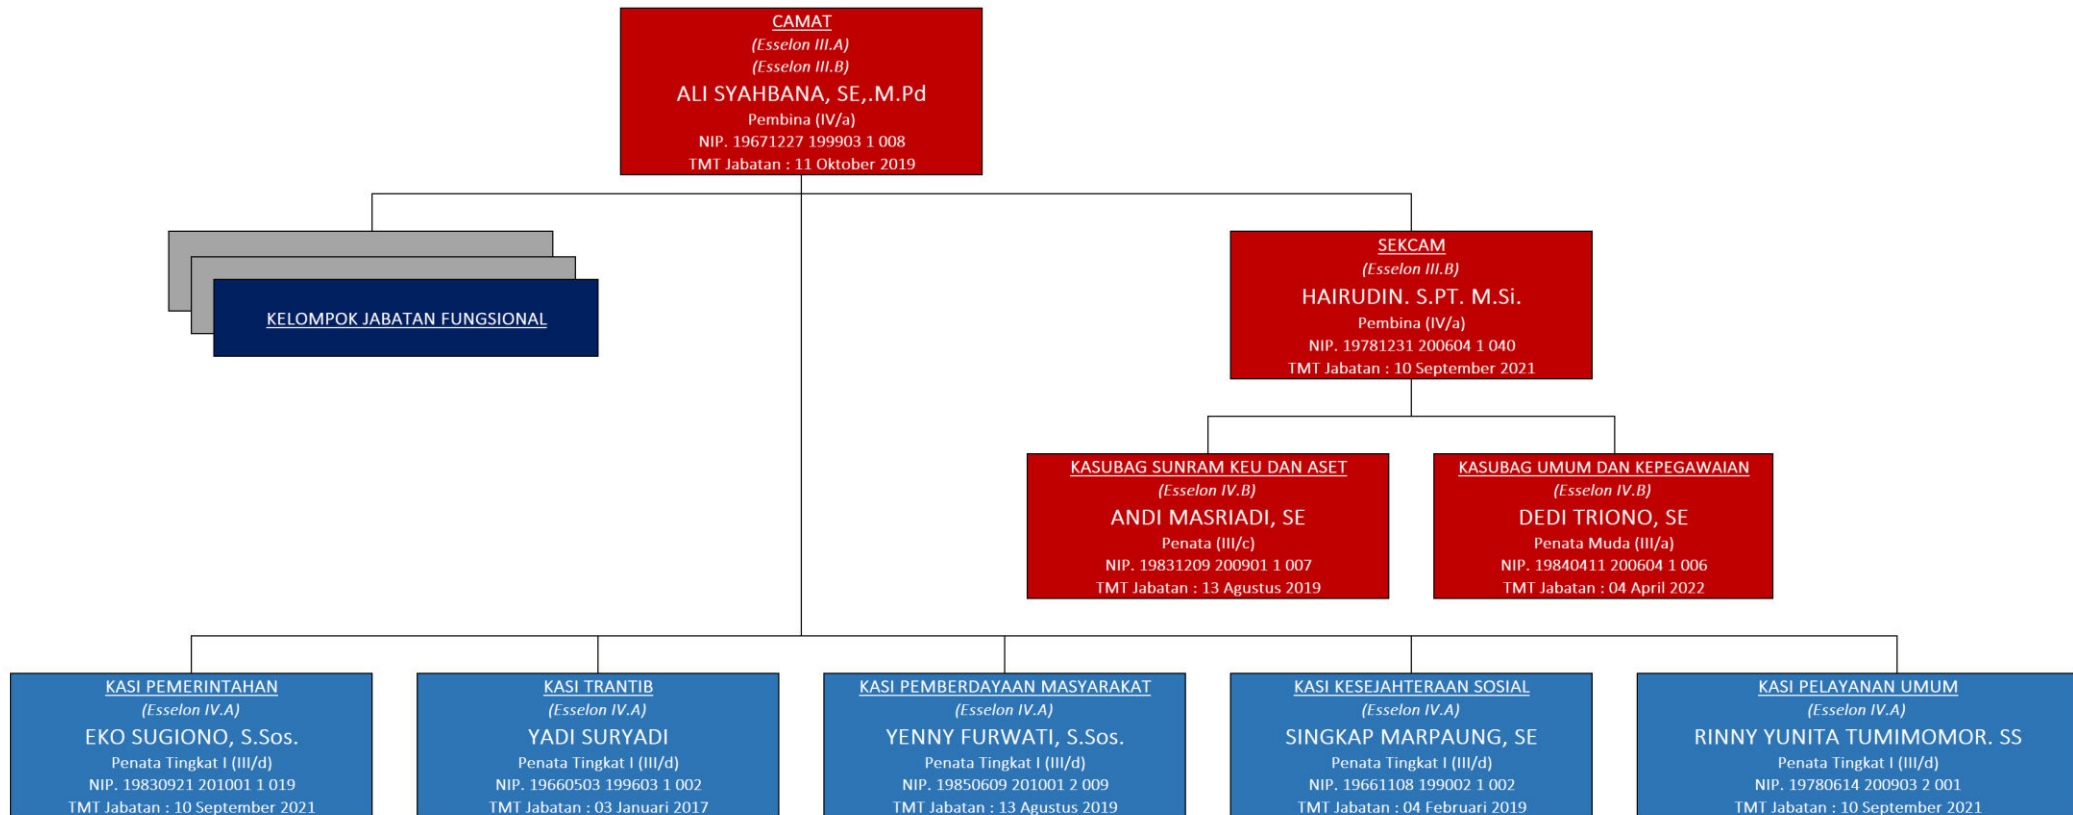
CAMAT
(Esselon III.A)
(Esselon III.B)
ALI SYAHBANA, SE,.M.Pd
Pembina (IV/a)
NIP. 19671227 199903 1 008
TMT Jabatan : 11 Oktober 2019

KELOMPOK JABATAN FUNGSIONAL

SEKCAM
(Esselon III.B)
HAIRUDIN. S.PT. M.Si.
Pembina (IV/a)
NIP. 19781231 200604 1 040
TMT Jabatan : 10 September 2021

KASUBAG SUNRAM KEU DAN ASET
(Esselon IV.B)
ANDI MASRIADI, SE
Penata (III/c)
NIP. 19831209 200901 1 007
TMT Jabatan : 13 Agustus 2019

KASUBAG UMUM DAN KEPEGAWAIAN
(Esselon IV.B)
DEDI TRIONO, SE
Penata Muda (III/a)
NIP. 19840411 200604 1 006
TMT Jabatan : 04 April 2022

KASI PEMERINTAHAN
(Esselon IV.A)
EKO SUGIONO, S.Sos.
Penata Tingkat I (III/d)
NIP. 19830921 201001 1 019
TMT Jabatan : 10 September 2021

KASI TRANTIB
(Esselon IV.A)
YADI SURYADI
Penata Tingkat I (III/d)
NIP. 19660503 199603 1 002
TMT Jabatan : 03 Januari 2017

KASI PEMBERDAYAAN MASYARAKAT
(Esselon IV.A)
YENNY FURWATI, S.Sos.
Penata Tingkat I (III/d)
NIP. 19850609 201001 2 009
TMT Jabatan : 13 Agustus 2019

KASI KESEJAHTERAAN SOSIAL
(Esselon IV.A)
SINGKAP MARPAUNG, SE
Penata Tingkat I (III/d)
NIP. 19661108 199002 1 002
TMT Jabatan : 04 Februari 2019

KASI PELAYANAN UMUM
(Esselon IV.A)
RINNY YUNITA TUMIMOMOR. SS
Penata Tingkat I (III/d)
NIP. 19780614 200903 2 001
TMT Jabatan : 10 September 2021